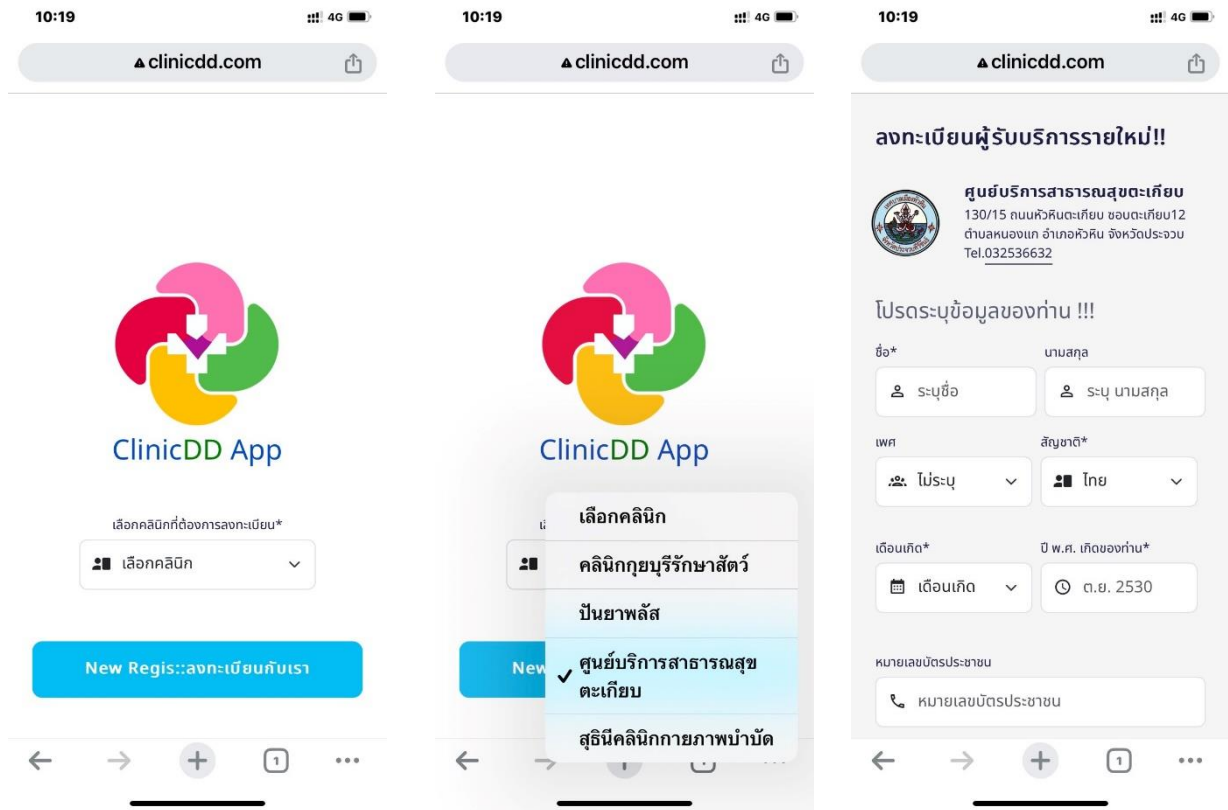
10:19
4G
clinicdd.com

ClinicDD App

เลือกคลินิกที่ต้องการลงทะเบียน*

เลือกคลินิก

New Regis::ลงทะเบียนกับเรา

1

10:19
4G
clinicdd.com

ClinicDD App

เลือกคลินิก
คลินิกกุยบุรีรักษาสัตว์
ปันยาพลัส
✓ ศูนย์บริการสาธารณสุขตะเกียบ
สุธินีคลินิกกายภาพบำบัด

New

10:19
4G
clinicdd.com

ลงทะเบียนผู้รับบริการรายใหม่!!

ศูนย์บริการสาธารณสุขตะเกียบ
130/15 ถนนหัวหินตะเกียบ ซอยตะเกียบ12 ตำบลหนองแก อำเภอหัวหิน จังหวัดประจวบ
Tel.032536632

โปรดระบุข้อมูลของท่าน !!!

ชื่อ*
ระบุชื่อ
นามสกุล
ระบุ นามสกุล

เพศ
ไม่ระบุ
สัญชาติ*
ไทย

เดือนเกิด*
เดือนเกิด
ปี พ.ศ. เกิดของท่าน*
ต.ย. 2530

หมายเลขบัตรประชาชน
หมายเลขบัตรประชาชน

1